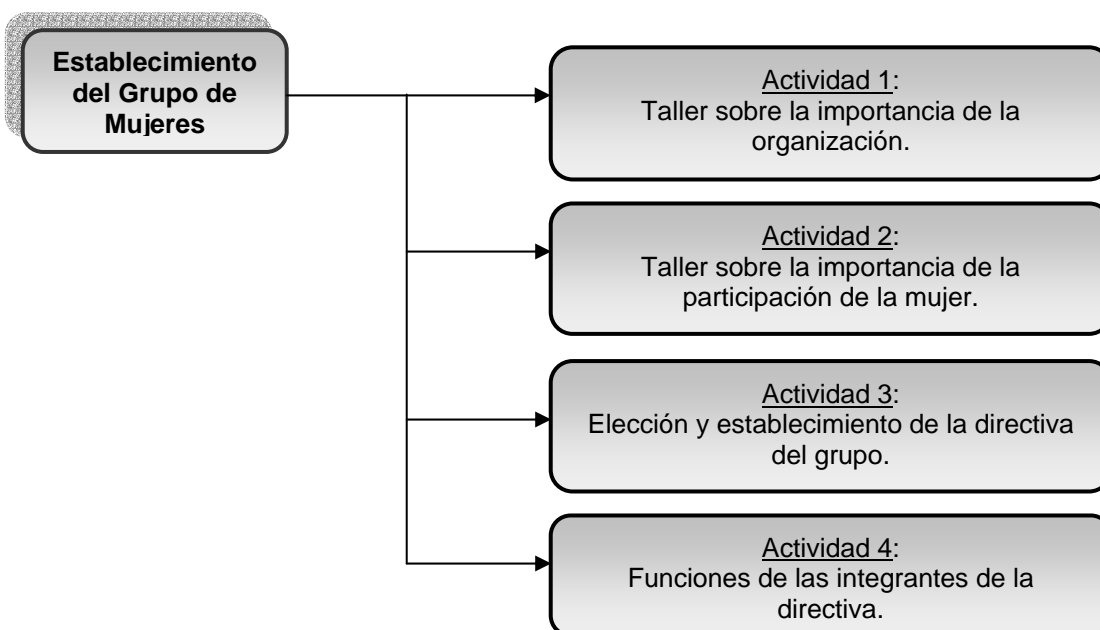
Establecimiento del Grupo de Mujeres

Actividad 1:
Taller sobre la importancia de la organización.

Actividad 2:
Taller sobre la importancia de la participación de la mujer.

Actividad 3:
Elección y establecimiento de la directiva del grupo.

Actividad 4:
Funciones de las integrantes de la directiva.